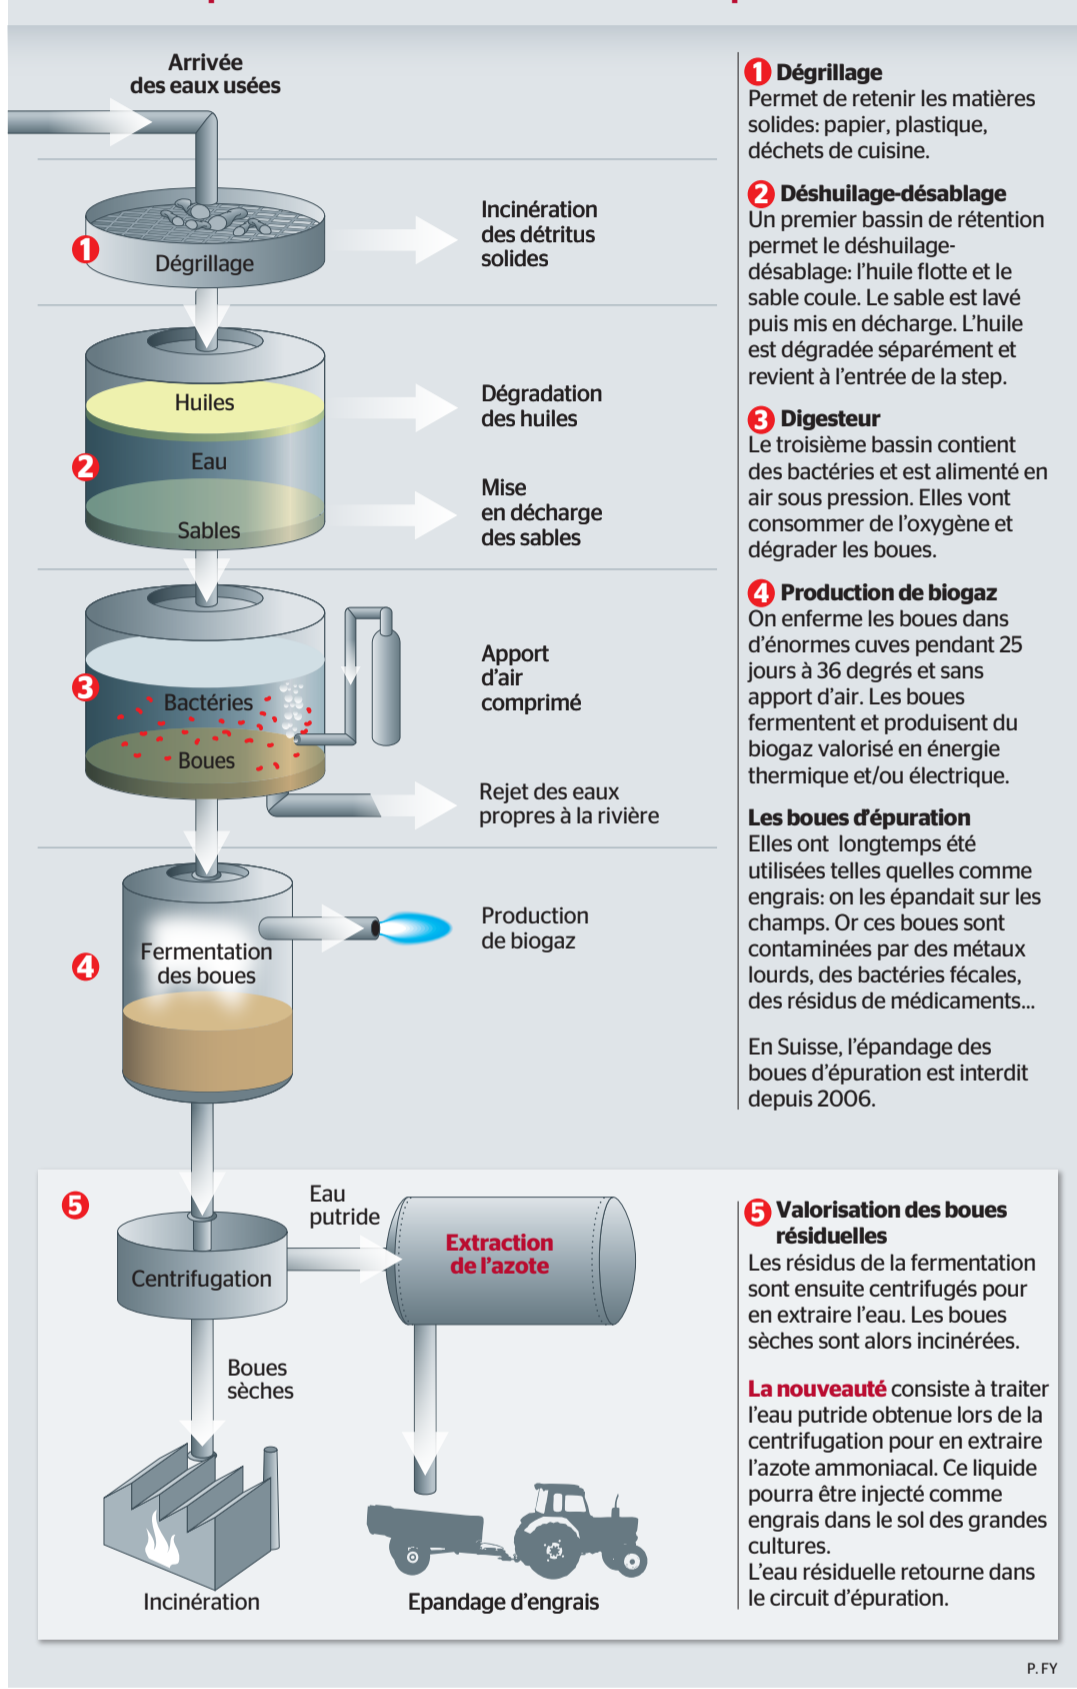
Arrivée des eaux usées

1 Dégrillage

Incinération des détritus solides

Huiles
2 Eau
Sables

Dégradation des huiles

Mise en décharge des sables

3 Bactéries
Boues

Apport d'air comprimé

Rejet des eaux propres à la rivière

4 Fermentation des boues

Production de biogaz

1 Dégrillage
Permet de retenir les matières solides: papier, plastique, déchets de cuisine.

2 Déshuilage-désablage
Un premier bassin de rétention permet le déshuilage-désablage: l'huile flotte et le sable coule. Le sable est lavé puis mis en décharge. L'huile est dégradée séparément et revient à l'entrée de la step.

3 Digesteur
Le troisième bassin contient des bactéries et est alimenté en air sous pression. Elles vont consommer de l'oxygène et dégrader les boues.

4 Production de biogaz
On enferme les boues dans d'énormes cuves pendant 25 jours à 36 degrés et sans apport d'air. Les boues fermentent et produisent du biogaz valorisé en énergie thermique et/ou électrique.

Les boues d'épuration
Elles ont longtemps été utilisées telles quelles comme engrais: on les épandait sur les champs. Or ces boues sont contaminées par des métaux lourds, des bactéries fécales, des résidus de médicaments...

En Suisse, l'épandage des boues d'épuration est interdit depuis 2006.

5

Centrifugation

Eau putride

Extraction de l'azote

Boues sèches

Incinération

Epandage d'engrais

5 Valorisation des boues résiduelles
Les résidus de la fermentation sont ensuite centrifugés pour en extraire l'eau. Les boues sèches sont alors incinérées.

La nouveauté consiste à traiter l'eau putride obtenue lors de la centrifugation pour en extraire l'azote ammoniacal. Ce liquide pourra être injecté comme engrais dans le sol des grandes cultures.
L'eau résiduelle retourne dans le circuit d'épuration.

P. FY